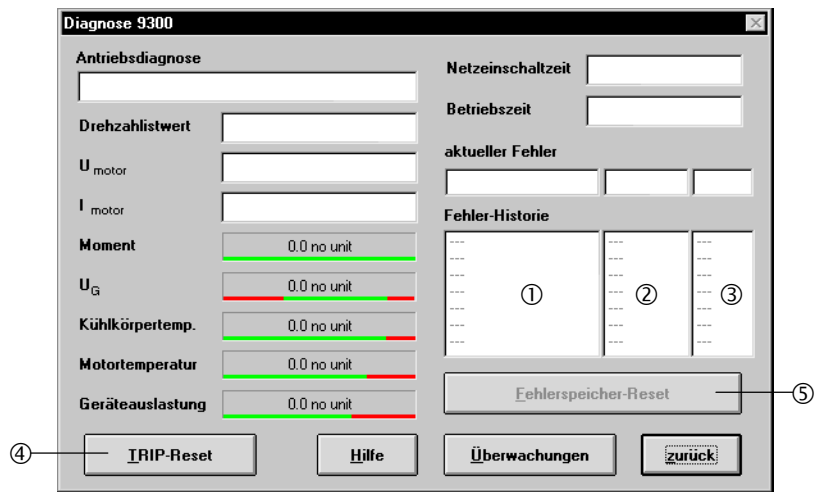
Diagnose 9300

Antriebsdiagnose

Drehzahlistwert

U$_{motor}$

I$_{motor}$

Moment 0.0 no unit

U$_{G}$ 0.0 no unit

Kühlkörpertemp. 0.0 no unit

Motortemperatur 0.0 no unit

Geräteauslastung 0.0 no unit

Netzeinschaltzeit

Betriebszeit

aktueller Fehler

Fehler-Historie

---
---
---
---
---
---
---
---

①

---
---
---
---
---
---
---
---

②

---
---
---
---
---
---
---
---

③

Fehlerspeicher-Reset

⑤

④

TRIP-Reset

Hilfe

Überwachungen

zurück